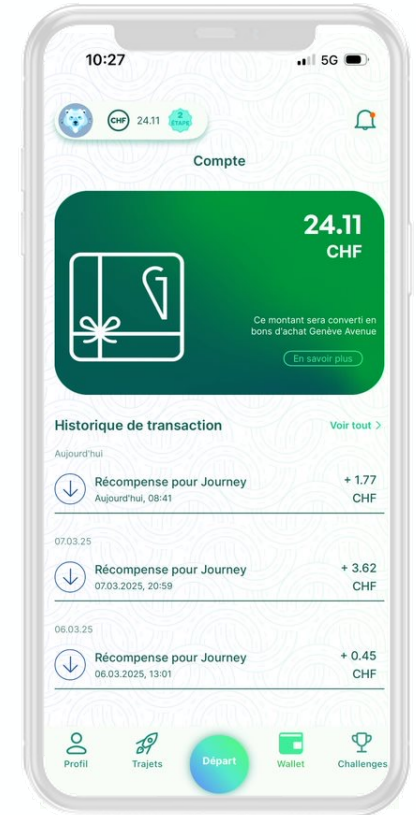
10:27
5G

CHF 24.11 2 ÉTAPE

Compte

24.11
CHF

Ce montant sera converti en bons d'achat Genève Avenue

En savoir plus

Historique de transaction
Voir tout >

Aujourd'hui

Récompense pour Journey
Aujourd'hui, 08:41
+ 1.77
CHF

07.03.25

Récompense pour Journey
07.03.2025, 20:59
+ 3.62
CHF

06.03.25

Récompense pour Journey
06.03.2025, 13:01
+ 0.45
CHF

Profil
Trajets
Départ
Wallet
Challenges